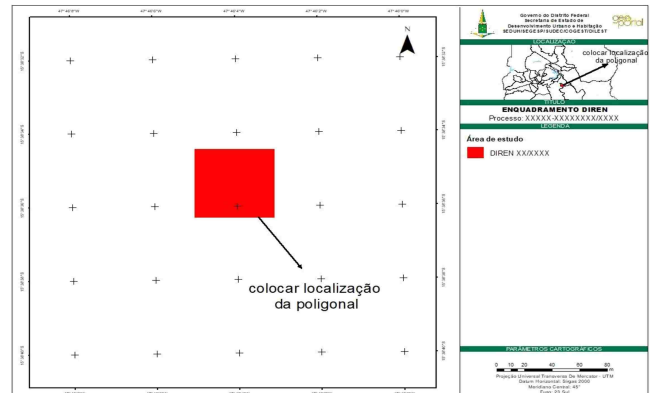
47°46'0"W 47°45'0"W 47°44'0"W 47°43'0"W 47°42'0"W

N

colocar localização da poligonal

Governo do Distrito Federal
Secretaria de Estado de
Desenvolvimento Urbano e Habitação
SEDUH/SEGESP/SUDEC/COGEST/DIEST

geoportal

LOCALIZAÇÃO

colocar localização da poligonal

TÍTULO

ENQUADRAMENTO DIREN

Processo: XXXXX-XXXXXXXX/XXXX

LEGENDA

Área de estudo

DIREN XX/XXXX

PARÂMETROS CARTOGRÁFICOS

0 10 20 40 60 80
Km

Projeção Universal Transversa De Mercator - UTM
Datum Horizontal: Sirgas 2000
Meridiano Central: 45°
Fuso: 23 Sul